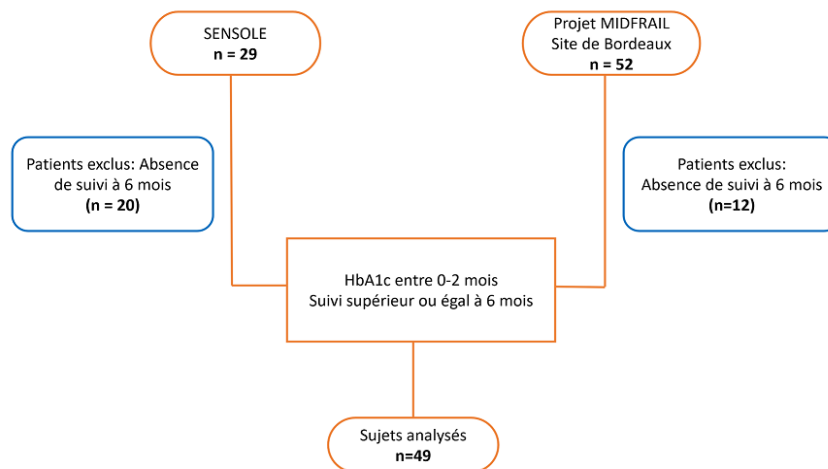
SENSOLE
**n = 29**

Projet MIDFRAIL
Site de Bordeaux
**n = 52**

Patients exclus: Absence de suivi à 6 mois
**(n = 20)**

Patients exclus:
Absence de suivi à 6 mois
**(n=12)**

HbA1c entre 0-2 mois
Suivi supérieur ou égal à 6 mois

Sujets analysés
**n=49**